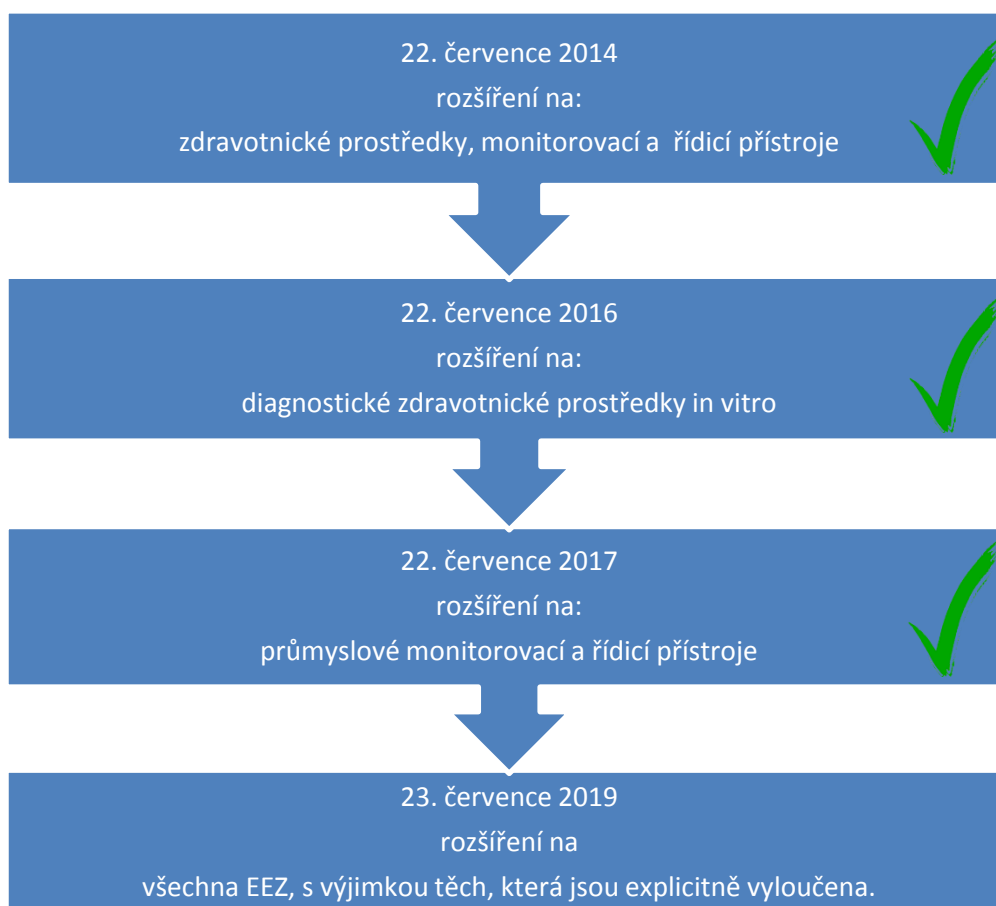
22. července 2014
rozšíření na:
zdravotnické prostředky, monitorovací a řídicí přístroje

22. července 2016
rozšíření na:
diagnostické zdravotnické prostředky in vitro

22. července 2017
rozšíření na:
průmyslové monitorovací a řídicí přístroje

23. července 2019
rozšíření na
všechna EEZ, s výjimkou těch, která jsou explicitně vyloučena.